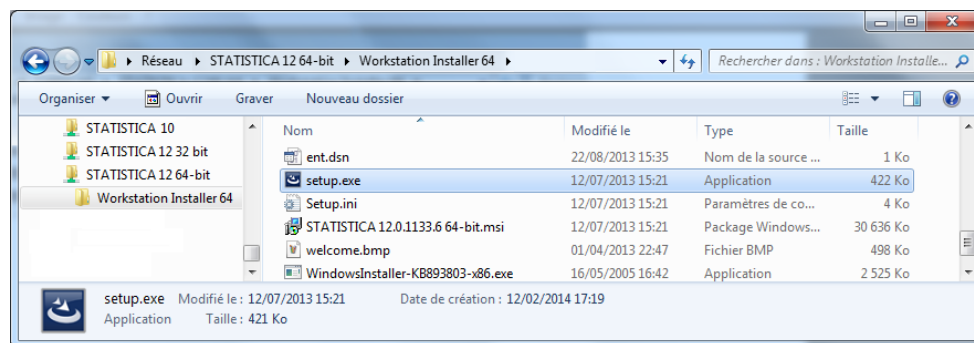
▸ Réseau ▸ STATISTICA 12 64-bit ▸ Workstation Installer 64 ▸

Rechercher dans : Workstation Installe...

Organiser ▾ Ouvrir Graver Nouveau dossier

STATISTICA 10
STATISTICA 12 32 bit
STATISTICA 12 64-bit
Workstation Installer 64

| Nom | Modifié le | Type | Taille |
|---|---|---|---|
| ent.dsn | 22/08/2013 15:35 | Nom de la source ... | 1 Ko |
| setup.exe | 12/07/2013 15:21 | Application | 422 Ko |
| Setup.ini | 12/07/2013 15:21 | Paramètres de co... | 4 Ko |
| STATISTICA 12.0.1133.6 64-bit.msi | 12/07/2013 15:21 | Package Windows... | 30 636 Ko |
| welcome.bmp | 01/04/2013 22:47 | Fichier BMP | 498 Ko |
| WindowsInstaller-KB893803-x86.exe | 16/05/2005 16:42 | Application | 2 525 Ko |

setup.exe Modifié le : 12/07/2013 15:21 Date de création : 12/02/2014 17:19
Application Taille : 421 Ko